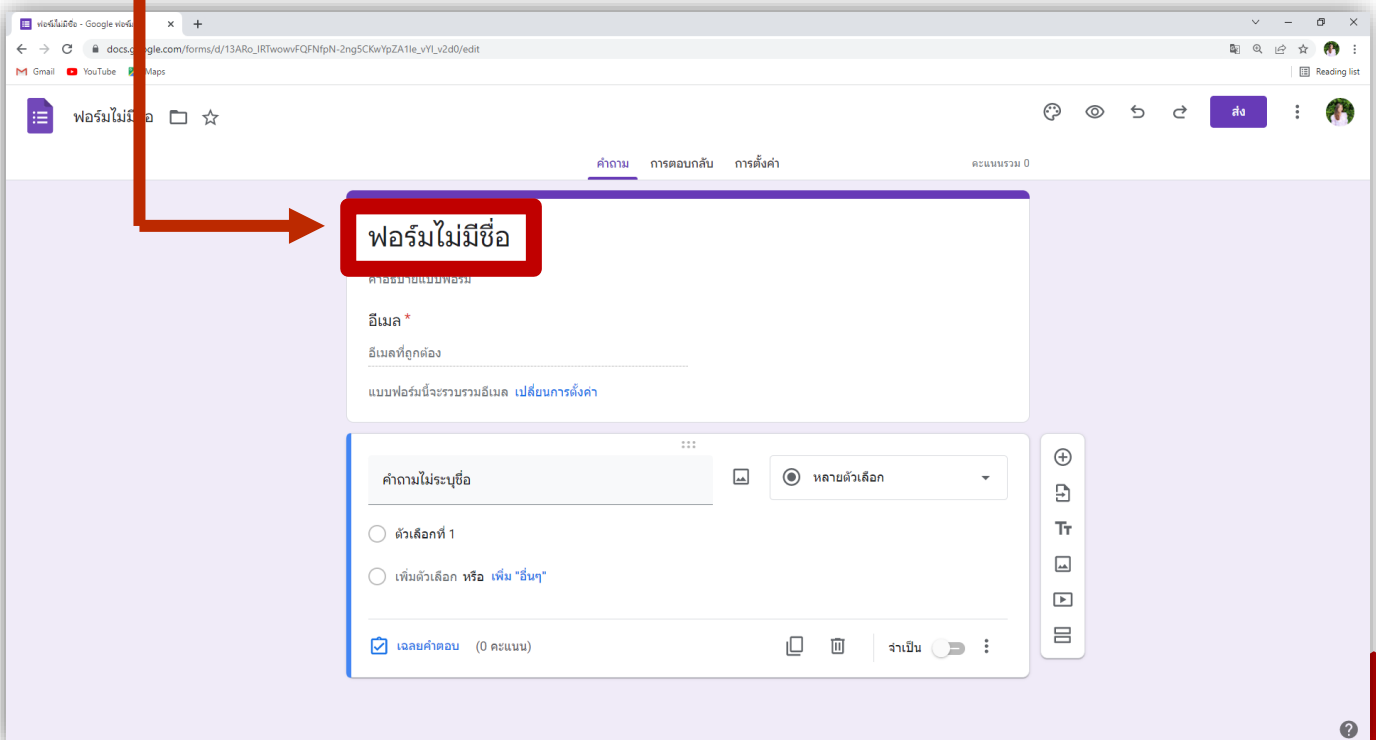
ฟอร์มไม่มีชื่อ - Google ฟอร์ม

docs.google.com/forms/d/13ARo_IRTwowvFQFNfpN-2ng5CKwYpZA1le_vYI_v2d0/edit

Gmail YouTube Maps

Reading list

ฟอร์มไม่มีชื่อ

ส่ง

คำถาม การตอบกลับ การตั้งค่า

คะแนนรวม 0

ฟอร์มไม่มีชื่อ

คำอธิบายแบบฟอร์ม

อีเมล *

อีเมลที่ถูกต้อง

แบบฟอร์มนี้จะรวบรวมอีเมล เปลี่ยนการตั้งค่า

คำถามไม่ระบุชื่อ

หลายตัวเลือก

ตัวเลือกที่ 1

เพิ่มตัวเลือก หรือ เพิ่ม "อื่นๆ"

เฉลยคำตอบ (0 คะแนน)

จำเป็น